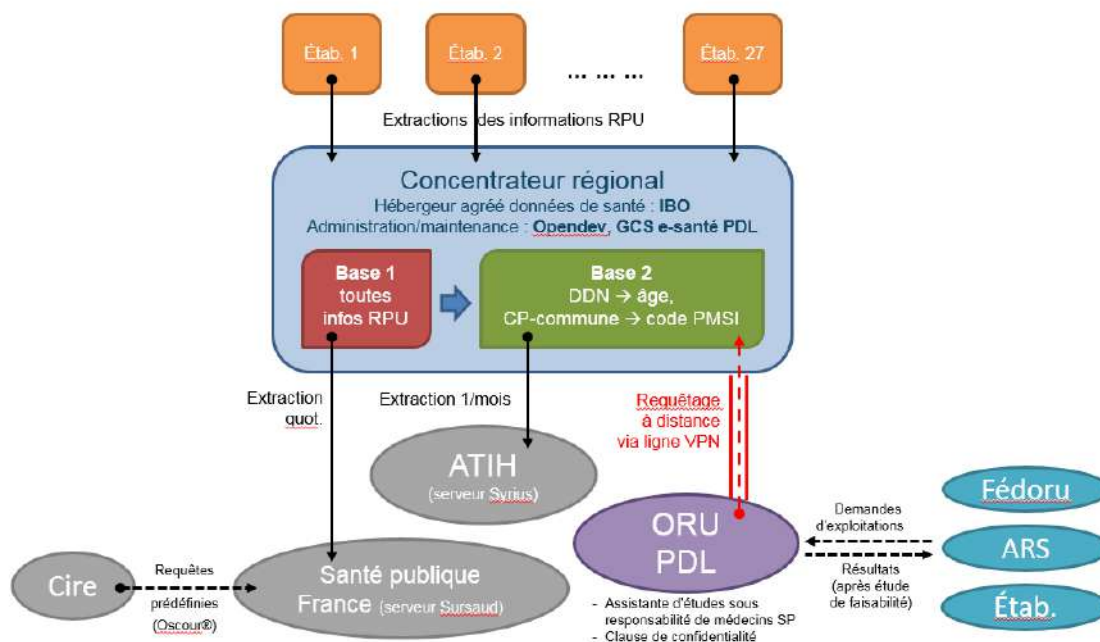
Étab. 1

Étab. 2

…… …

Étab. 27

Extractions des informations RPU

Concentrateur régional
Hébergeur agréé données de santé : IBO
Administration/maintenance : Opendev, GCS e-santé PDL

Base 1
toutes
infos RPU

Base 2
DDN → âge,
CP-commune → code PMSI

Extraction
quot.

Extraction 1/mois

Requêtage
à distance
via ligne VPN

ATIH
(serveur Syrius)

Fédoru

Demandes
d'exploitations

ORU
PDL

ARS

Résultats
(après étude
de faisabilité)

Étab.

Cire

Requêtes
prédéfinies
(Oscour®)

Santé publique
France (serveur Sursaud)

- Assistante d'études sous responsabilité de médecins SP
- Clause de confidentialité